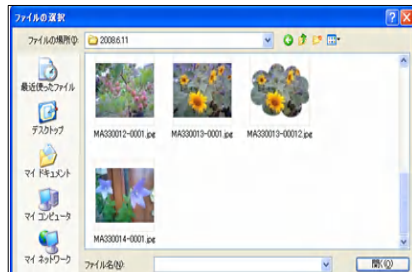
ファイルの選択

ファイルの場所(I): 2008.6.11

最近使ったファイル

デスクトップ

マイ ドキュメント

マイ コンピュータ

マイ ネットワーク

MA330012-0001.jpg
MA330013-0001.jpg
MA330013-00012.jpg
MA330014-0001.jpg

ファイル名(N):

開く(O)